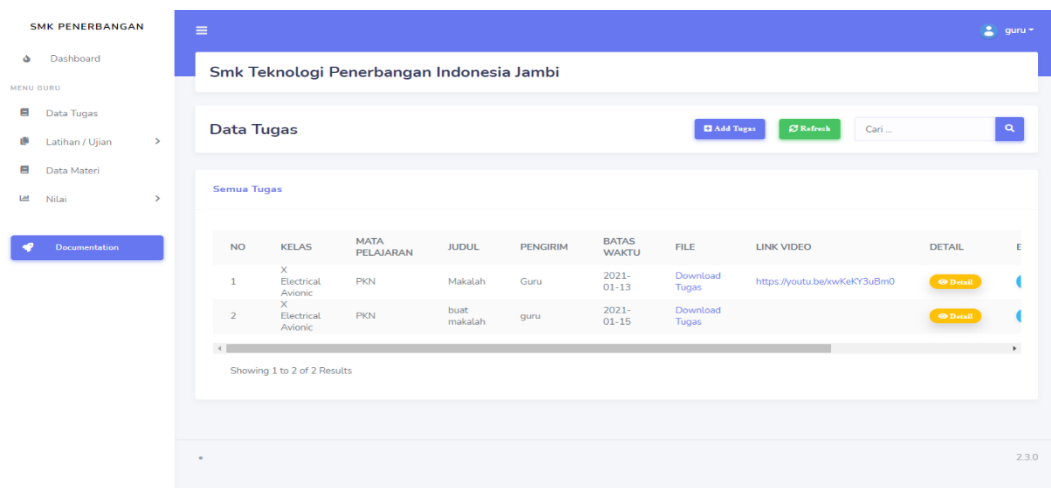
SMK PENERBANGAN

Dashboard

MENU GURU

Data Tugas

Latihan / Ujian

Data Materi

Nilai

Documentation

guru

Smk Teknologi Penerbangan Indonesia Jambi

Data Tugas

Add Tugas

Refresh

Cari ...

Semua Tugas

| NO | KELAS | MATA PELAJARAN | JUDUL | PENGIRIM | BATAS WAKTU | FILE | LINK VIDEO | DETAIL | E |
|---|---|---|---|---|---|---|---|---|---|
| 1 | X Electrical Avionic | PKN | Makalah | Guru | 2021-01-13 | Download Tugas | https://youtu.be/xwKeKY3uBm0 | Detail | |
| 2 | X Electrical Avionic | PKN | buat makalah | guru | 2021-01-15 | Download Tugas | | Detail | |

Showing 1 to 2 of 2 Results

2.3.0